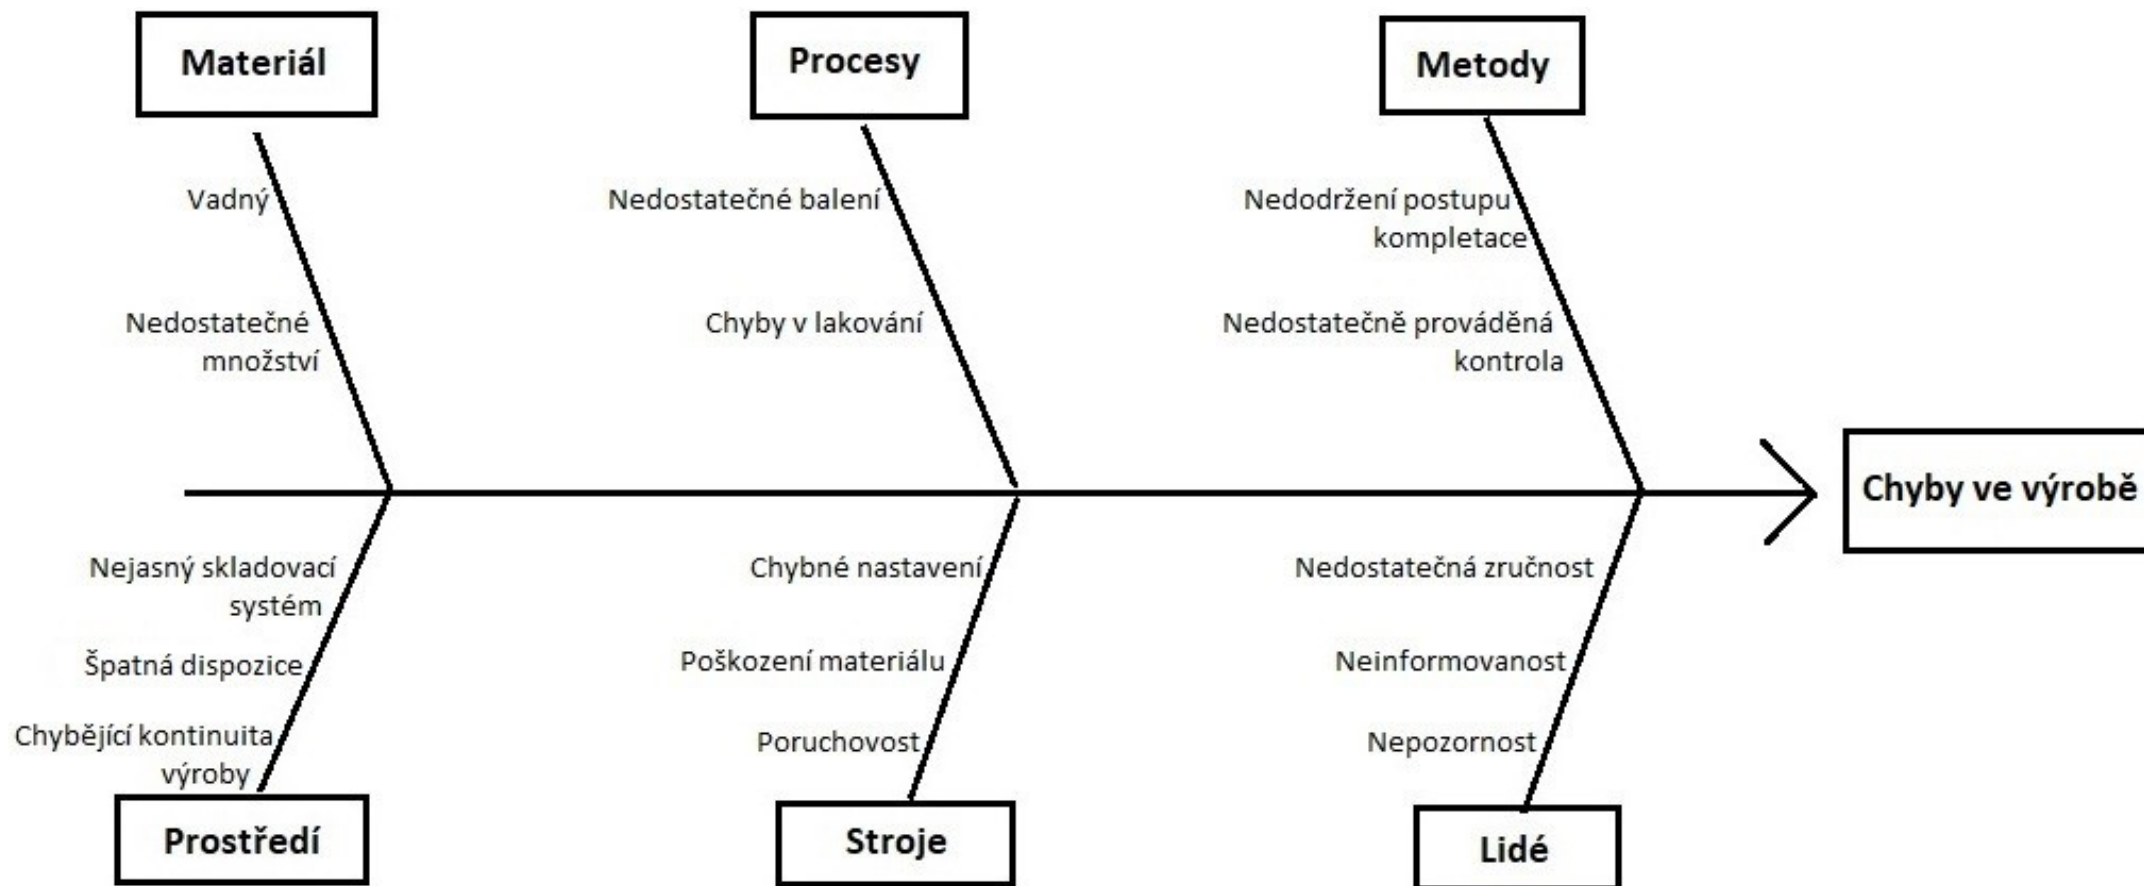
Materiál

Vadný

Nedostatečné množství

Procesy

Nedostatečné balení

Chyby v lakování

Metody

Nedodržení postupu kompletace

Nedostatečně prováděná kontrola

Chyby ve výrobě

Nejasný skladovací systém

Špatná dispozice

Chybějící kontinuita výroby

Prostředí

Chybné nastavení

Poškození materiálu

Poruchovost

Stroje

Nedostatečná zručnost

Neinformovanost

Nepozornost

Lidé